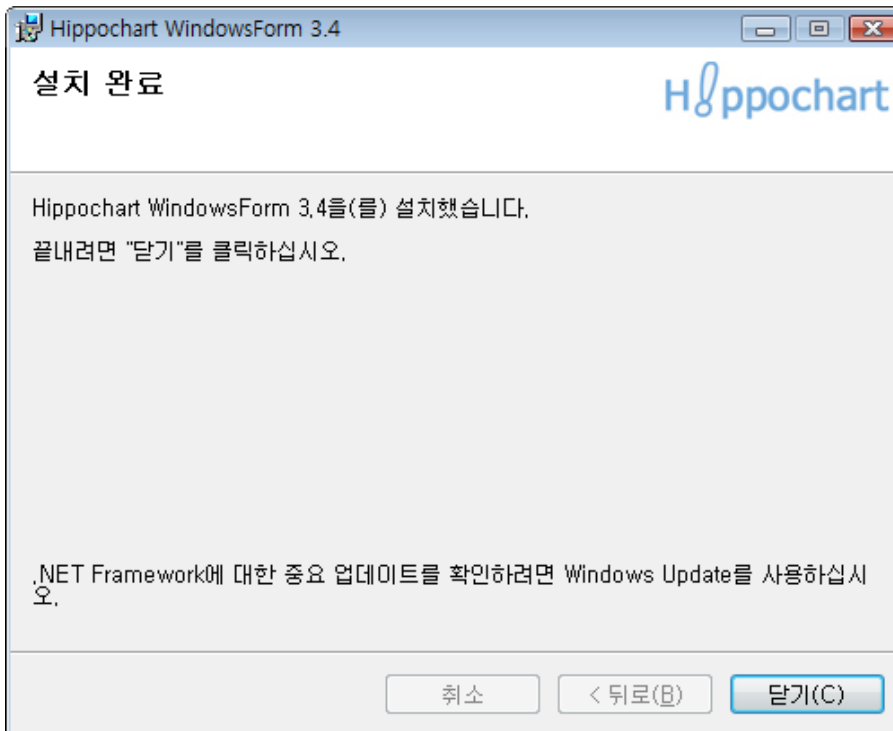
Hippochart WindowsForm 3.4

설치 완료

Hippochart

Hippochart WindowsForm 3.4을(를) 설치했습니다.

끝내려면 "닫기"를 클릭하십시오.

.NET Framework에 대한 중요 업데이트를 확인하려면 Windows Update를 사용하십시오.

취소

< 뒤로(B)

닫기(C)